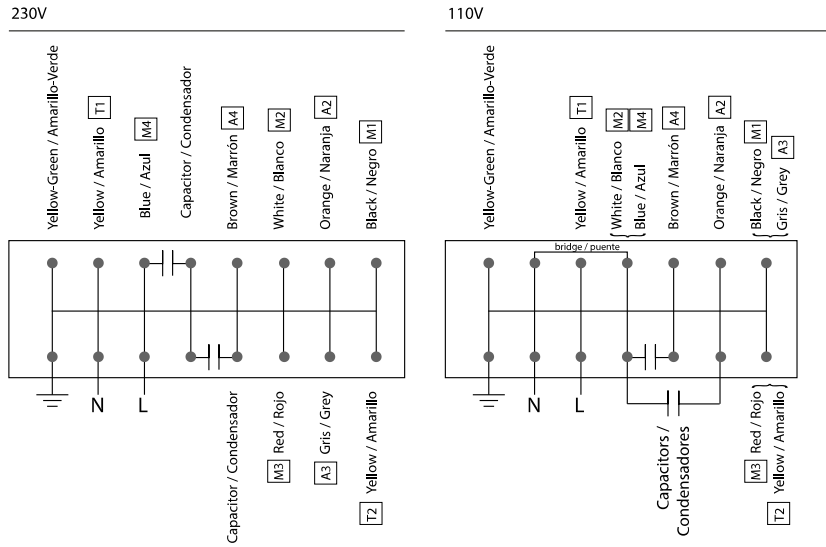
230V

Yellow-Green / Amarillo-Verde

Yellow / Amarillo T1

Blue / Azul M4

Capacitor / Condensador

Brown / Marrón A4

White / Blanco M2

Orange / Naranja A2

Black / Negro M1

N

L

Capacitor / Condensador

M3 Red / Rojo

A3 Gris / Grey

T2 Yellow / Amarillo

110V

Yellow-Green / Amarillo-Verde

Yellow / Amarillo T1

White / Blanco M2

Blue / Azul M4

Brown / Marrón A4

Orange / Naranja A2

Black / Negro M1

Gris / Grey A3

bridge / puente

N

L

Capacitors / Condensadores

M3 Red / Rojo

T2 Yellow / Amarillo